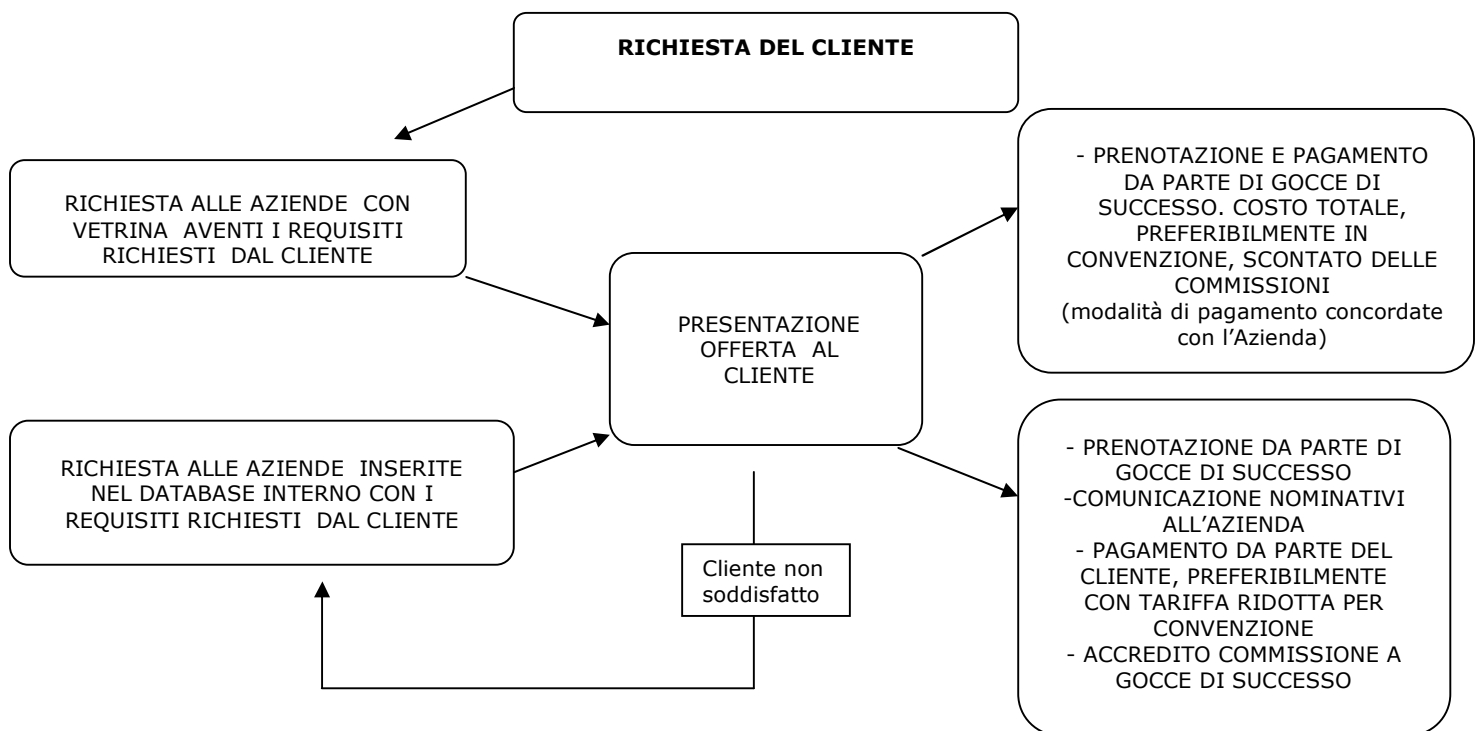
**RICHIESTA DEL CLIENTE**

RICHIESTA ALLE AZIENDE CON VETRINA AVENTI I REQUISITI RICHIESTI DAL CLIENTE

RICHIESTA ALLE AZIENDE INSERITE NEL DATABASE INTERNO CON I REQUISITI RICHIESTI DAL CLIENTE

PRESENTAZIONE OFFERTA AL CLIENTE

Cliente non soddisfatto

- PRENOTAZIONE E PAGAMENTO DA PARTE DI GOCCE DI SUCCESSO. COSTO TOTALE, PREFERIBILMENTE IN CONVENZIONE, SCONTATO DELLE COMMISSIONI
(modalità di pagamento concordate con l'Azienda)

- PRENOTAZIONE DA PARTE DI GOCCE DI SUCCESSO
-COMUNICAZIONE NOMINATIVI ALL'AZIENDA
- PAGAMENTO DA PARTE DEL CLIENTE, PREFERIBILMENTE CON TARIFFA RIDOTTA PER CONVENZIONE
- ACCREDITO COMMISSIONE A GOCCE DI SUCCESSO